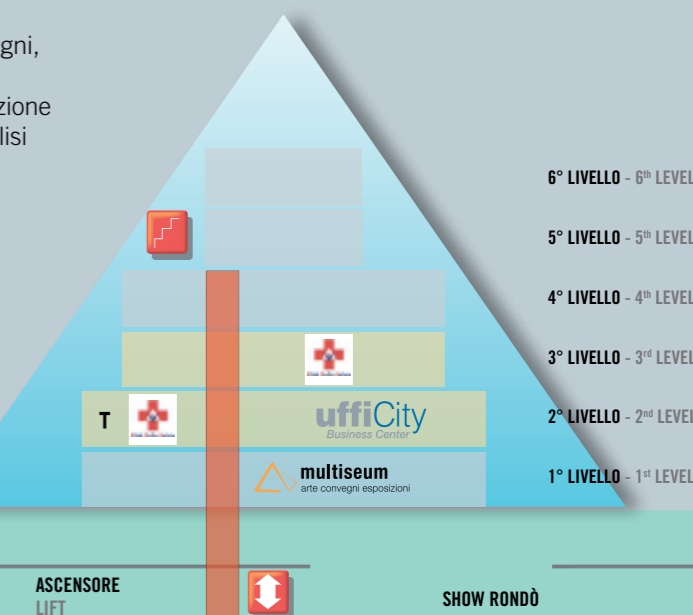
gni,

zione
lisi

6° LIVELLO - 6th LEVEL

5° LIVELLO - 5th LEVEL

4° LIVELLO - 4th LEVEL

3° LIVELLO - 3rd LEVEL

T

uffiCity
Business Center

2° LIVELLO - 2nd LEVEL

multiseum
arte convegni esposizioni

1° LIVELLO - 1st LEVEL

ASCENSORE
LIFT

SHOW RONDÒ